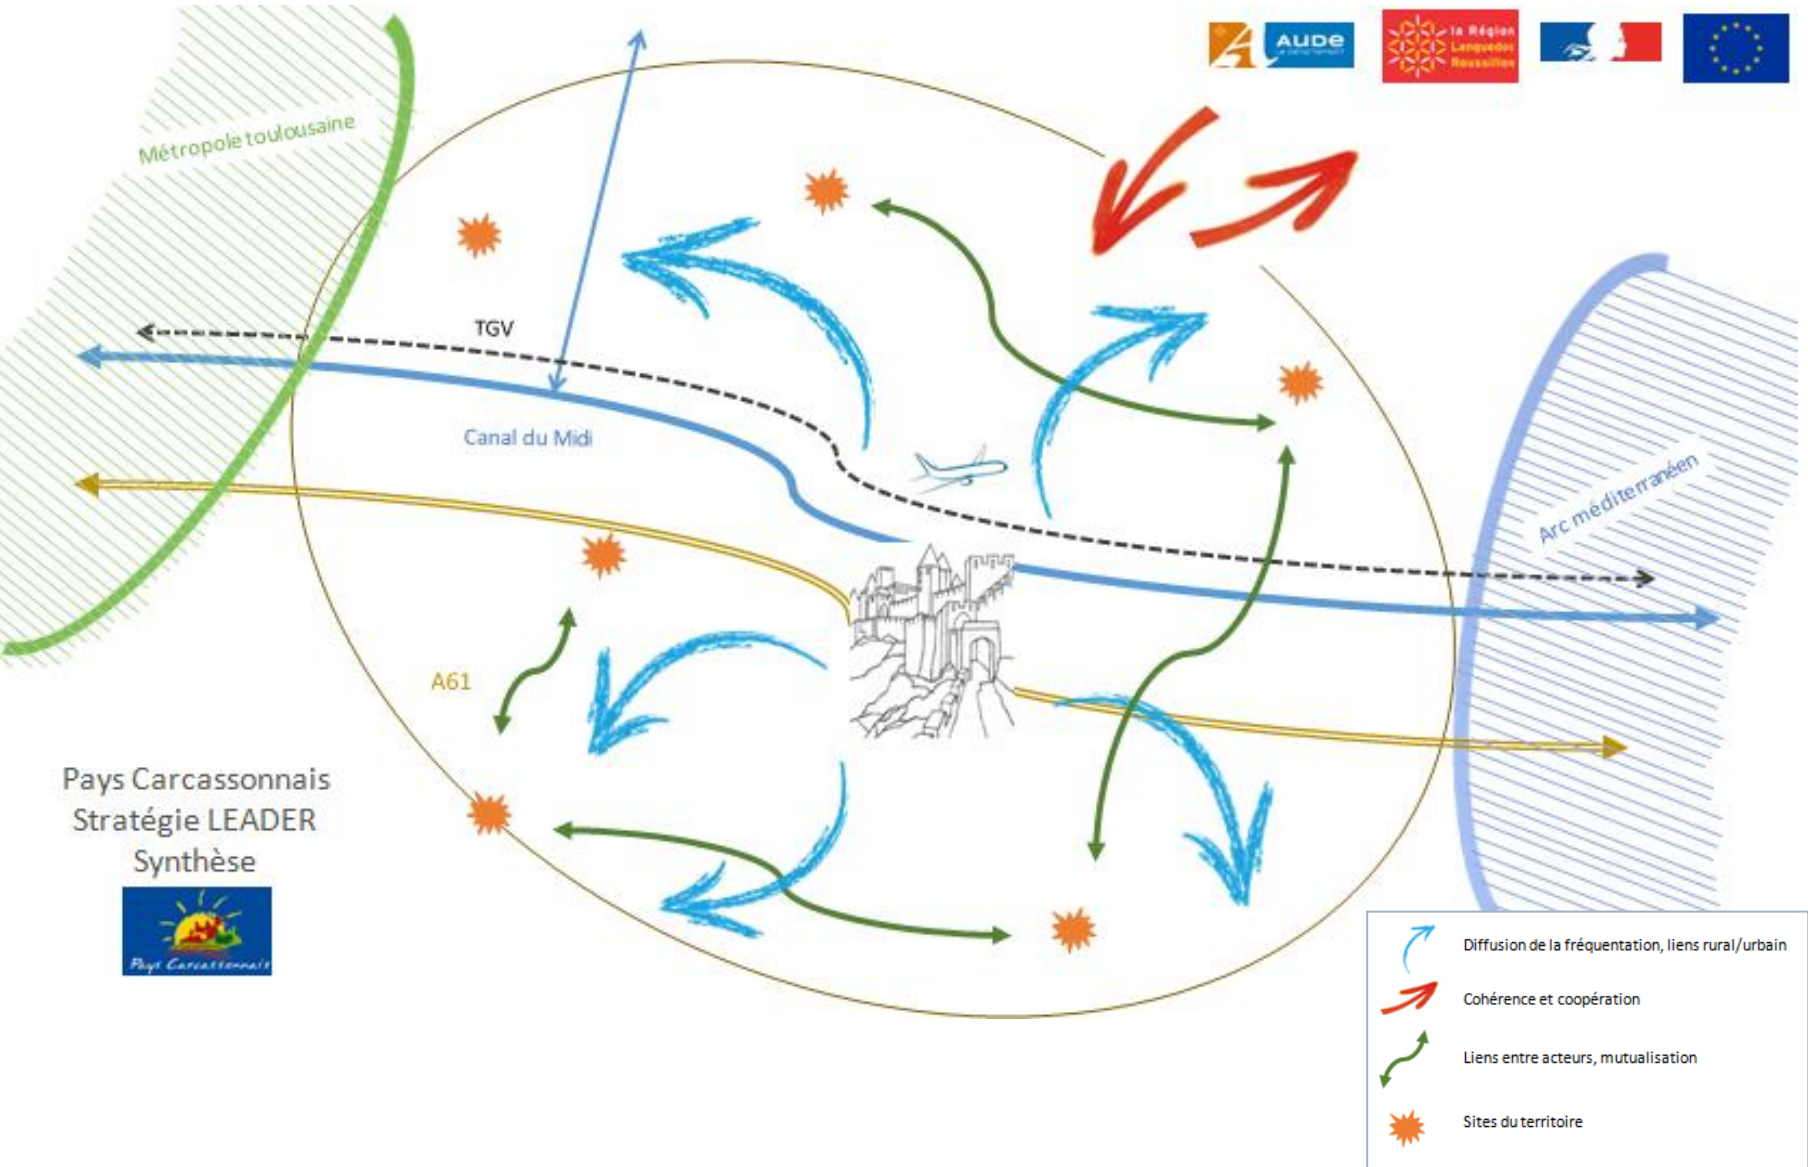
AUDE

la Région Languedoc Roussillon

Métropole toulousaine

TGV

Canal du Midi

Arc méditerranéen

A61

Pays Carcassonnais
Stratégie LEADER
Synthèse

Pays Carcassonnais

Diffusion de la fréquentation, liens rural/urbain

Cohérence et coopération

Liens entre acteurs, mutualisation

Sites du territoire